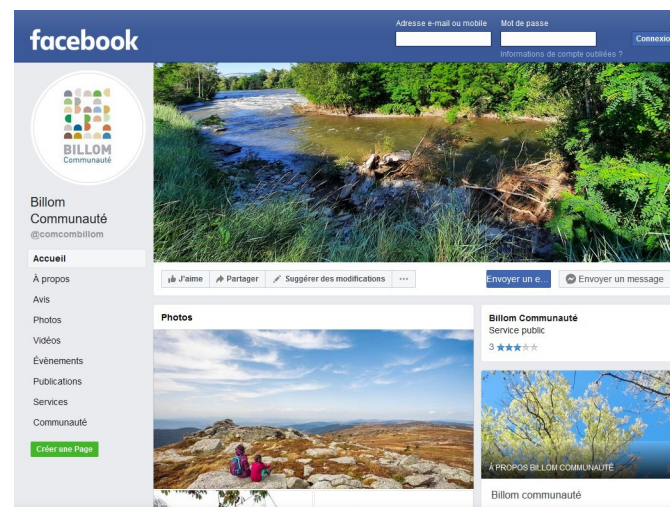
facebook

Adresse e-mail ou mobile

Mot de passe

Connexio

Informations de compte oubliées ?

BILLOM
Communauté

Billom Communauté
@comcombillom

Accueil
À propos
Avis
Photos
Vidéos
Évènements
Publications
Services
Communauté

Créer une Page

J'aime
Partager
Suggérer des modifications
···

Envoyer un e...
Envoyer un message

Photos

Billom Communauté
Service public
3

À PROPOS BILLOM COMMUNAUTÉ

Billom communauté